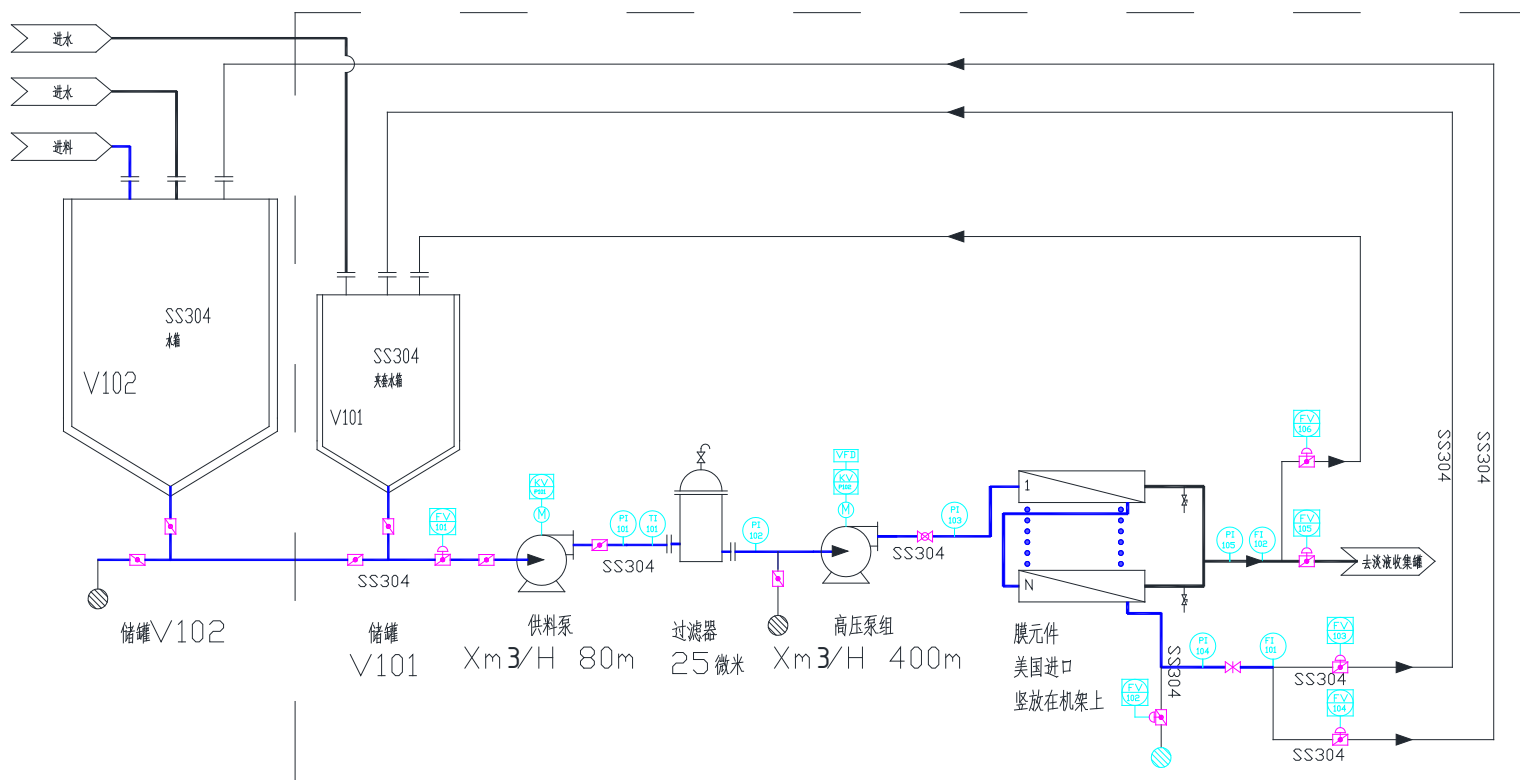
进水
进水
进料
SS304
水箱
V102
SS304
夹套水箱
V101
FV 101
KV
PI 101
TI 101
PI 102
VFB
KV
PI 103
FV 106
FV 105
PI 105
FI 102
去淡液收集罐
SS304
SS304
1
N
SS304
SS304
SS304
储罐V102
储罐
V101
供料泵
Xm3/H 80m
过滤器
25微米
高压泵组
Xm3/H 400m
膜元件
美国进口
竖放在机架上
SS304
PI 104
FI 101
FV 103
FV 102
SS304
FV 104
SS304